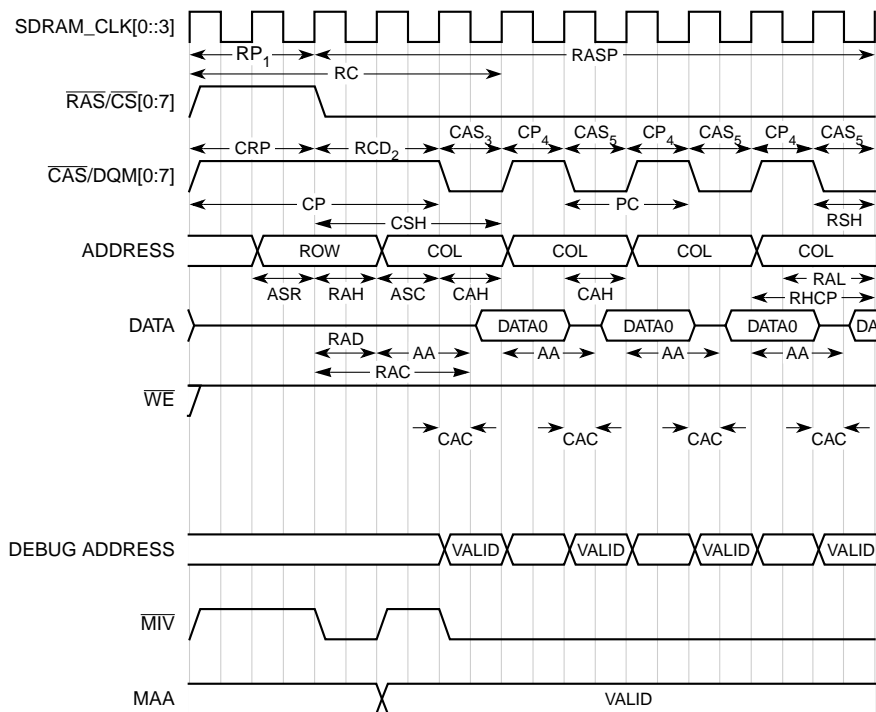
SDRAM_CLK[0::3]

$RP_1$

RASP

RC

$\overline{RAS}/\overline{CS}[0:7]$

CRP

$RCD_2$

$CAS_3$

$CP_4$

$CAS_5$

$CP_4$

$CAS_5$

$CP_4$

$CAS_5$

$\overline{CAS}/DQM[0:7]$

CP

PC

CSH

RSH

ADDRESS

ROW

COL

COL

COL

COL

RAL

ASR

RAH

ASC

CAH

CAH

RHCP

DATA

DATA0

DATA0

DATA0

DA

RAD

AA

AA

AA

AA

RAC

$\overline{WE}$

CAC

CAC

CAC

CAC

DEBUG ADDRESS

VALID

VALID

VALID

VALID

$\overline{MIV}$

MAA

VALID